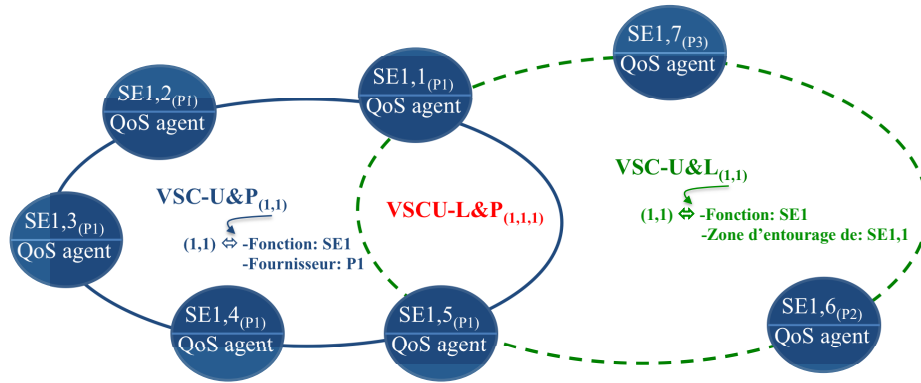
SE1,7$_{(P3)}$
QoS agent

SE1,2$_{(P1)}$
QoS agent

SE1,1$_{(P1)}$
QoS agent

VSC-U&L$_{(1,1)}$

(1,1) ⇔ -Fonction: SE1
-Zone d'entourage de: SE1,1

SE1,3$_{(P1)}$
QoS agent

VSC-U&P$_{(1,1)}$

(1,1) ⇔ -Fonction: SE1
-Fournisseur: P1

VSCU-L&P$_{(1,1,1)}$

SE1,4$_{(P1)}$
QoS agent

SE1,5$_{(P1)}$
QoS agent

SE1,6$_{(P2)}$
QoS agent